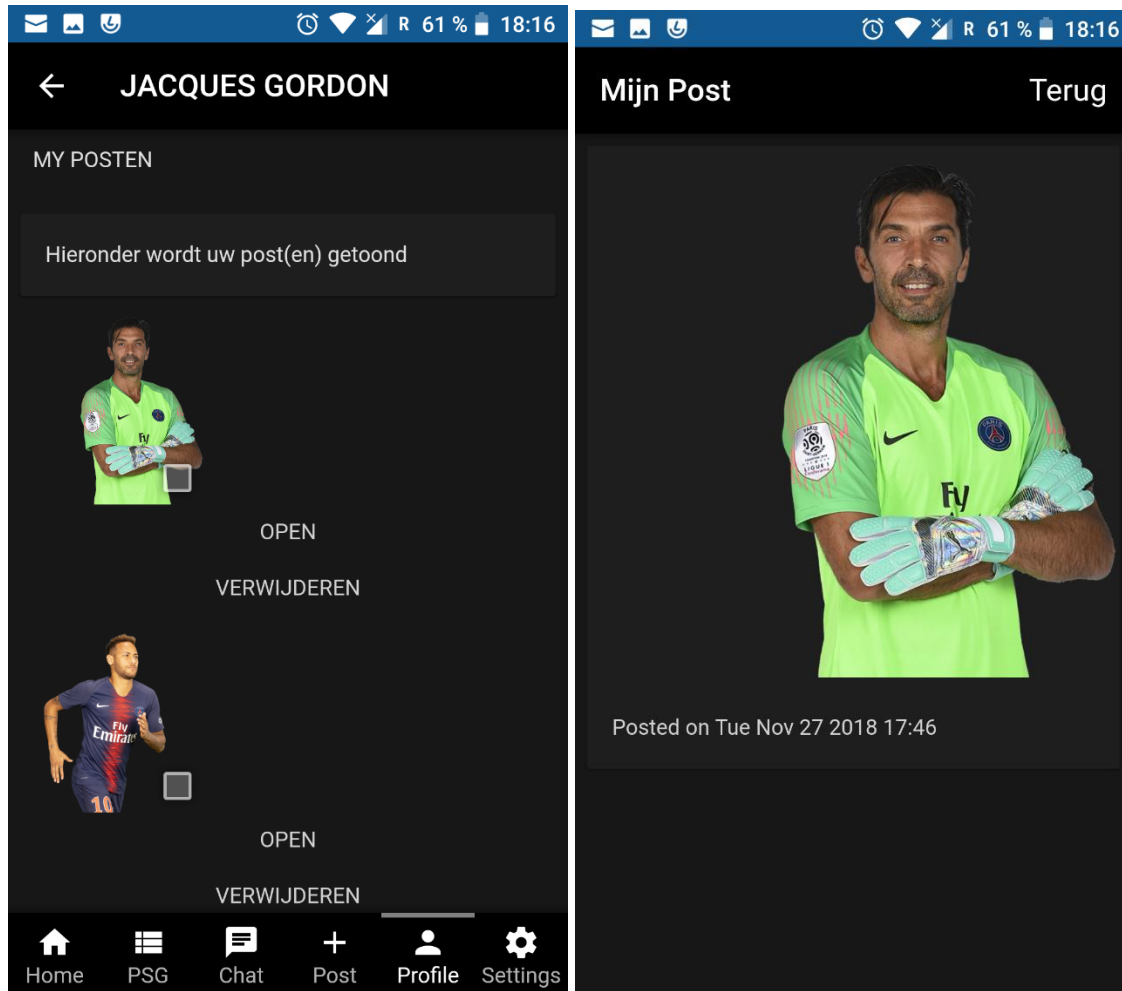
R 61 % 18:16

JACQUES GORDON

MY POSTEN

Hieronder wordt uw post(en) getoond

Fly

OPEN

VERWIJDEREN

Fly Emirates

10

OPEN

VERWIJDEREN

Home PSG Chat Post Profile Settings

R 61 % 18:16

Mijn Post

Terug

Fly

Posted on Tue Nov 27 2018 17:46